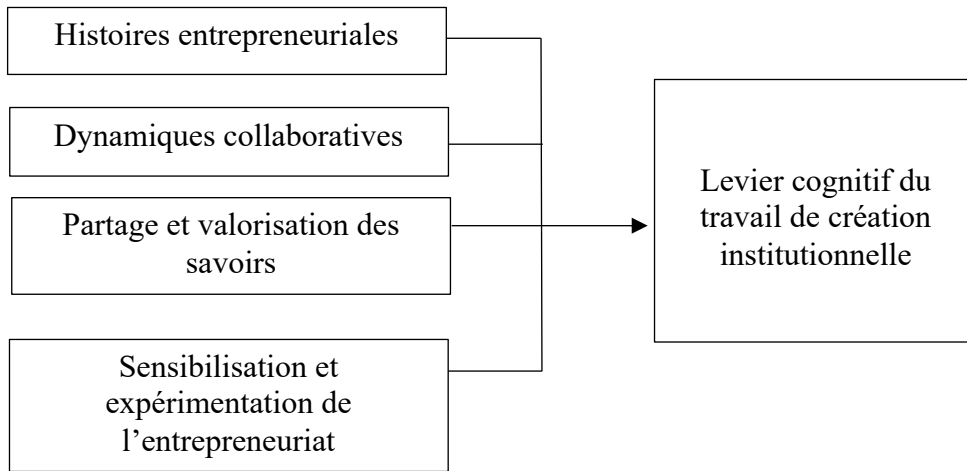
Histoires entrepreneuriales

Dynamiques collaboratives

Partage et valorisation des savoirs

Sensibilisation et expérimentation de l'entrepreneuriat

Levier cognitif du travail de création institutionnelle